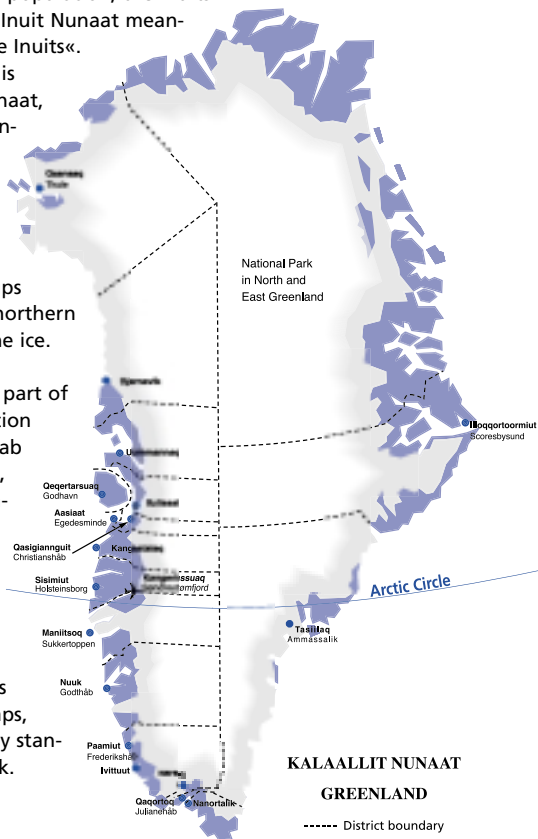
Inuit Nunaat mean- e Inuits«. is naat, n-

ps orthern he ice.

part of tion ab , -

s ps, y stan- k.

Qaanaaq
Thule

National Park in North and East Greenland

Upernavik

Uummannaq

Qeqertarsuaq
Godhavn

Ilulissat

Aasiaat
Egedesminde

Qasigiannguit
Christianshåb

Kangaatsiaq

Sisimiut
Holsteinsborg

Kangerlussuaq
Søndre Strømfjord

Ittoqqortoormiut
Scoresbysund

Arctic Circle

Maniitsoq
Sukkertoppen

Tasiilaq
Ammassalik

Nuuk
Godthåb

Paamiut
Frederikshåb

Ivittuut

Narsaq

Qaqortoq
Julianehåb

Nanortalik

KALAALLIT NUNAAT
GREENLAND

District boundary